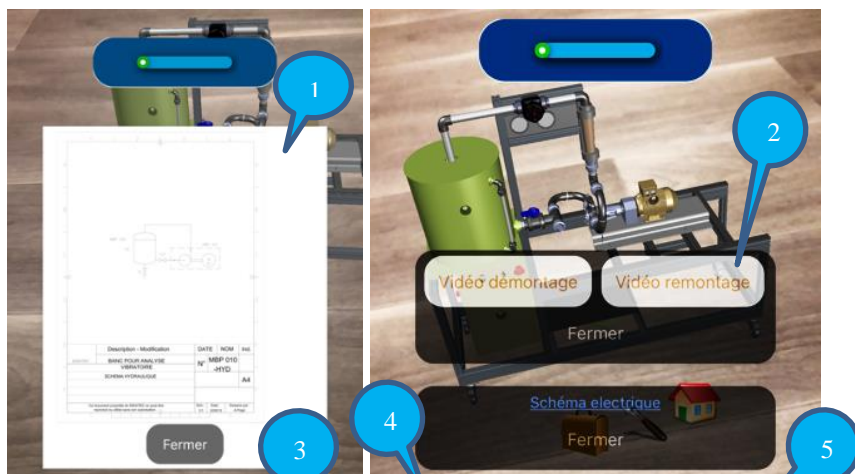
1

Description - Modification | DATE | NOM | Ind.

BANC POUR ANALYSE VIBRATOIRE

N° MBP 010 -HYD

SCHEMA HYDRAULIQUE

A4

Fermer

3

2

Vidéo démontage

Vidéo remontage

Fermer

4

Schéma electrique

Fermer

5